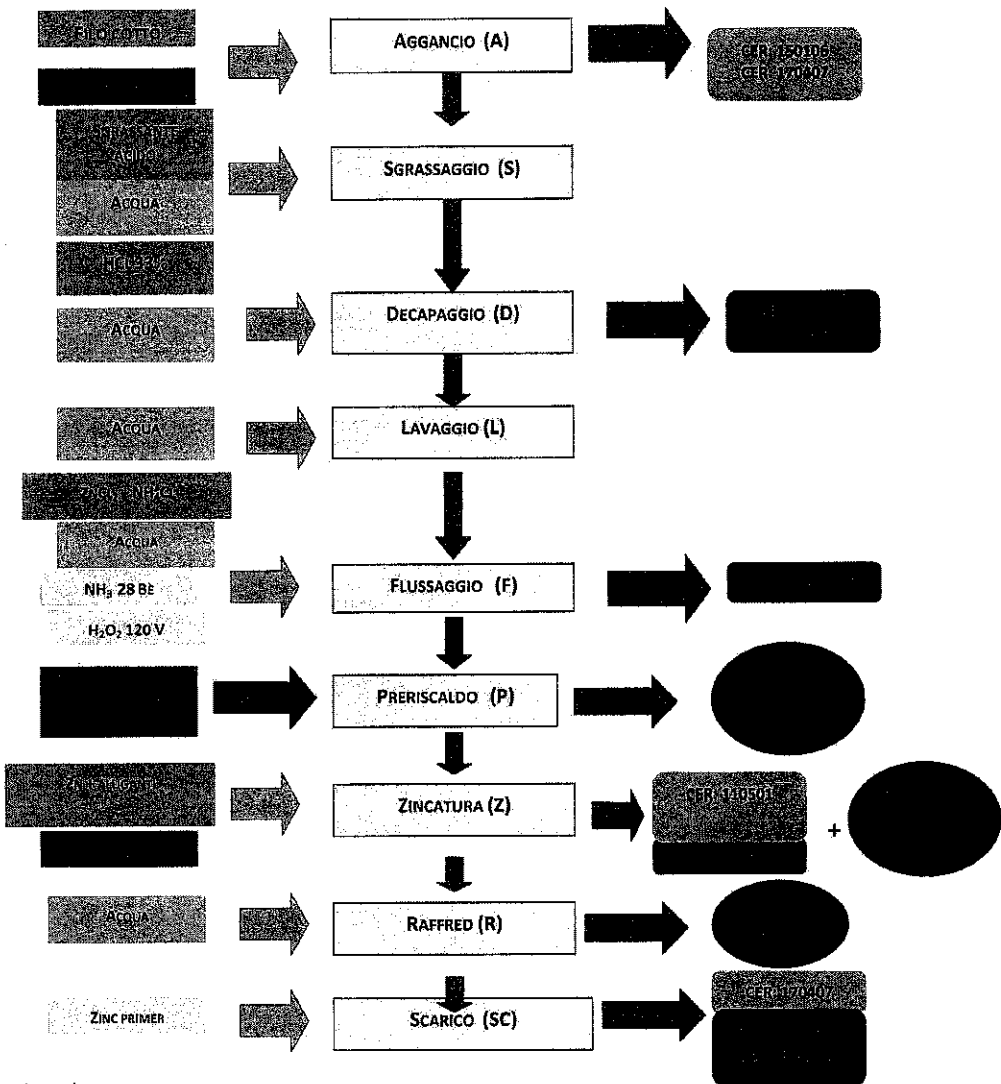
FILO COTTO

AGGANCIO (A)

CER 150106
CER 170407

SGRASSANTE ACIDO

ACQUA

SGRASSAGGIO (S)

HCl 32%

ACQUA

DECAPAGGIO (D)

ACQUA

LAVAGGIO (L)

ZnCl₂ + NH₄Cl

ACQUA

$NH_3$ 28 BE

$H_2O_2$ 120 V

FLUSSAGGIO (F)

PRERISCALDO (P)

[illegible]

ZINCATURA (Z)

CER 110501

+

ACQUA

RAFFRED (R)

ZINC PRIMER

SCARICO (SC)

CER 170407